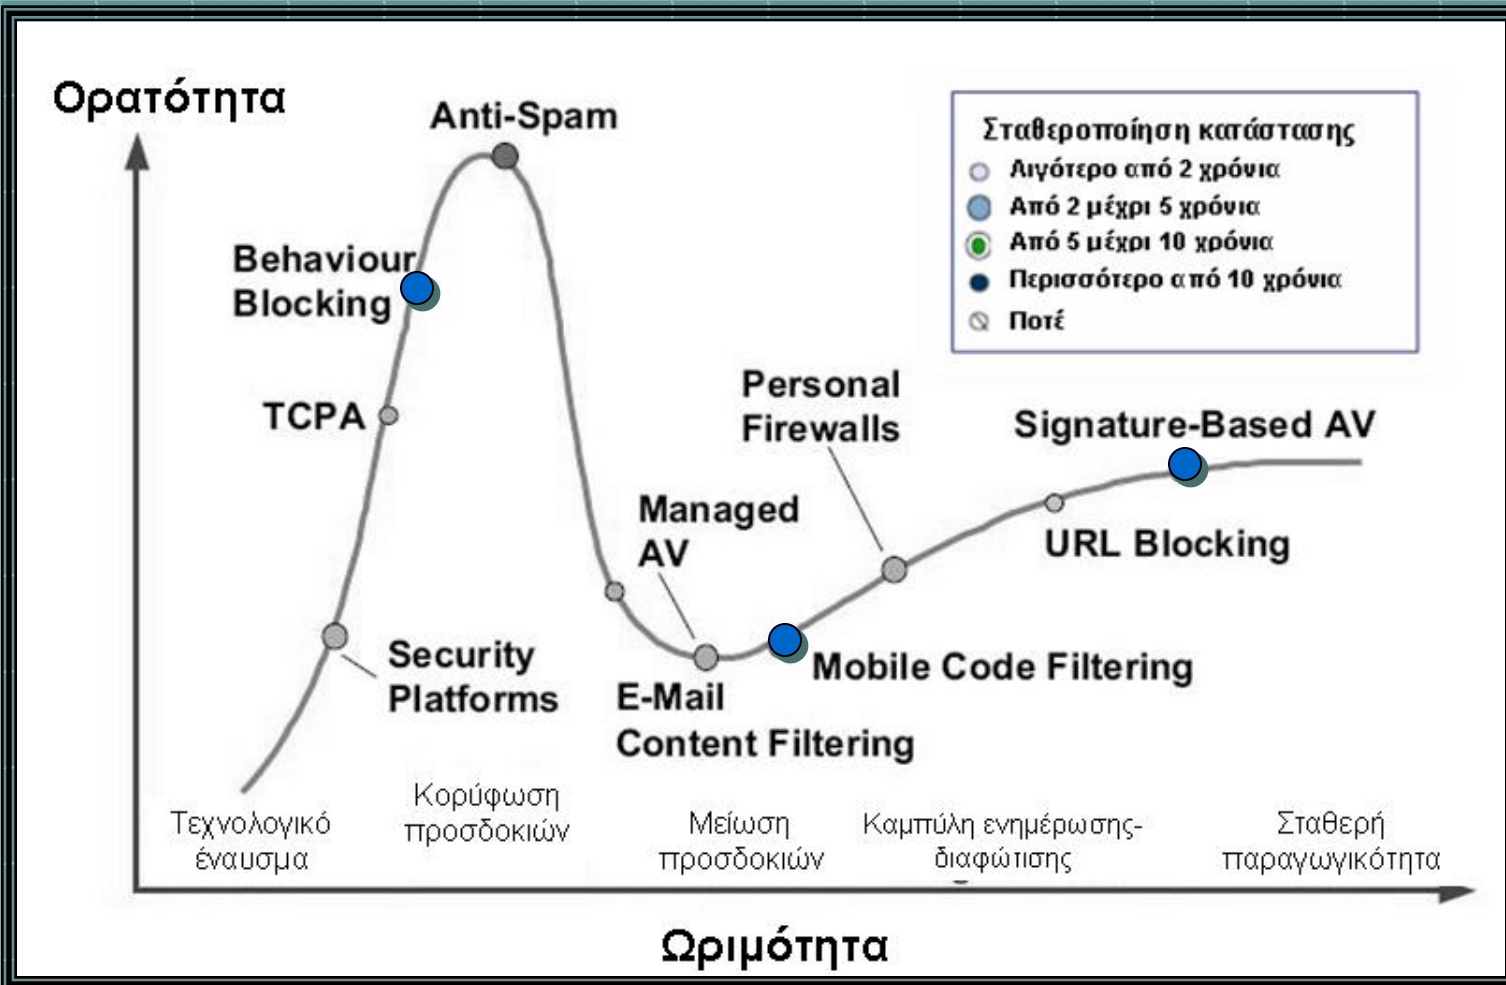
Ορατότητα

Anti-Spam

Σταθεροποίηση κατάστασης
Λιγότερο από 2 χρόνια
Από 2 μέχρι 5 χρόνια
Από 5 μέχρι 10 χρόνια
Περισσότερο από 10 χρόνια
Ποτέ

Behaviour Blocking

TCPA

Personal Firewalls

Signature-Based AV

Managed AV

URL Blocking

Security Platforms

E-Mail Content Filtering

Mobile Code Filtering

Τεχνολογικό έναυσμα

Κορύφωση προσδοκιών

Μείωση προσδοκιών

Καμπύλη ενημέρωσης-διαφώτισης

Σταθερή παραγωγικότητα

Ωριμότητα